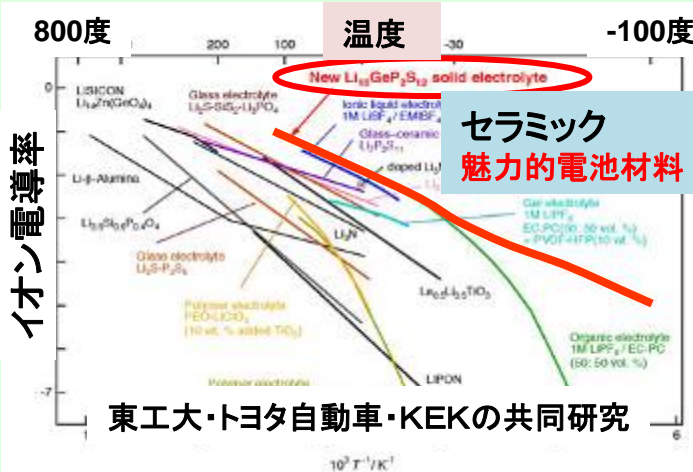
800度

温度

-100度

200

100

-30

0

New $Li_{10}GeP_2S_{12}$ solid electrolyte

LISICON $Li_{14}Zn(GeO_4)_4$

Glass electrolyte $Li_2S$-$SiS_2$-$Li_3PO_4$

Ionic liquid electrolyte 1M $LiBF_4$ / EMIBF$_4$

Glass-ceramic $Li_7P_3S_{11}$

セラミック

魅力的電池材料

doped $Li_3$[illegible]

Li-β-Alumina

$Li_{3.6}Si_{0.6}P_{0.4}O_4$

Gel electrolyte 1M $LiPF_6$ EC-PC(50 : 50 vol. %) + PVDF-HFP(10 wt. %)

Glass electrolyte $Li_2S$-$P_2S_5$

$Li_3N$

イオン電導率

Polymer electrolyte PEO-$LiClO_4$ (10 wt. % added $TiO_2$)

$La_{0.5}Li_{0.5}TiO_3$

Organic electrolyte 1M $LiPF_6$ / EC-PC (50 : 50 vol. %)

Polymer electrolyte

LIPON

-7

東工大・トヨタ自動車・KEKの共同研究

1

6

$10^3\ T^{-1}$ / $K^{-1}$